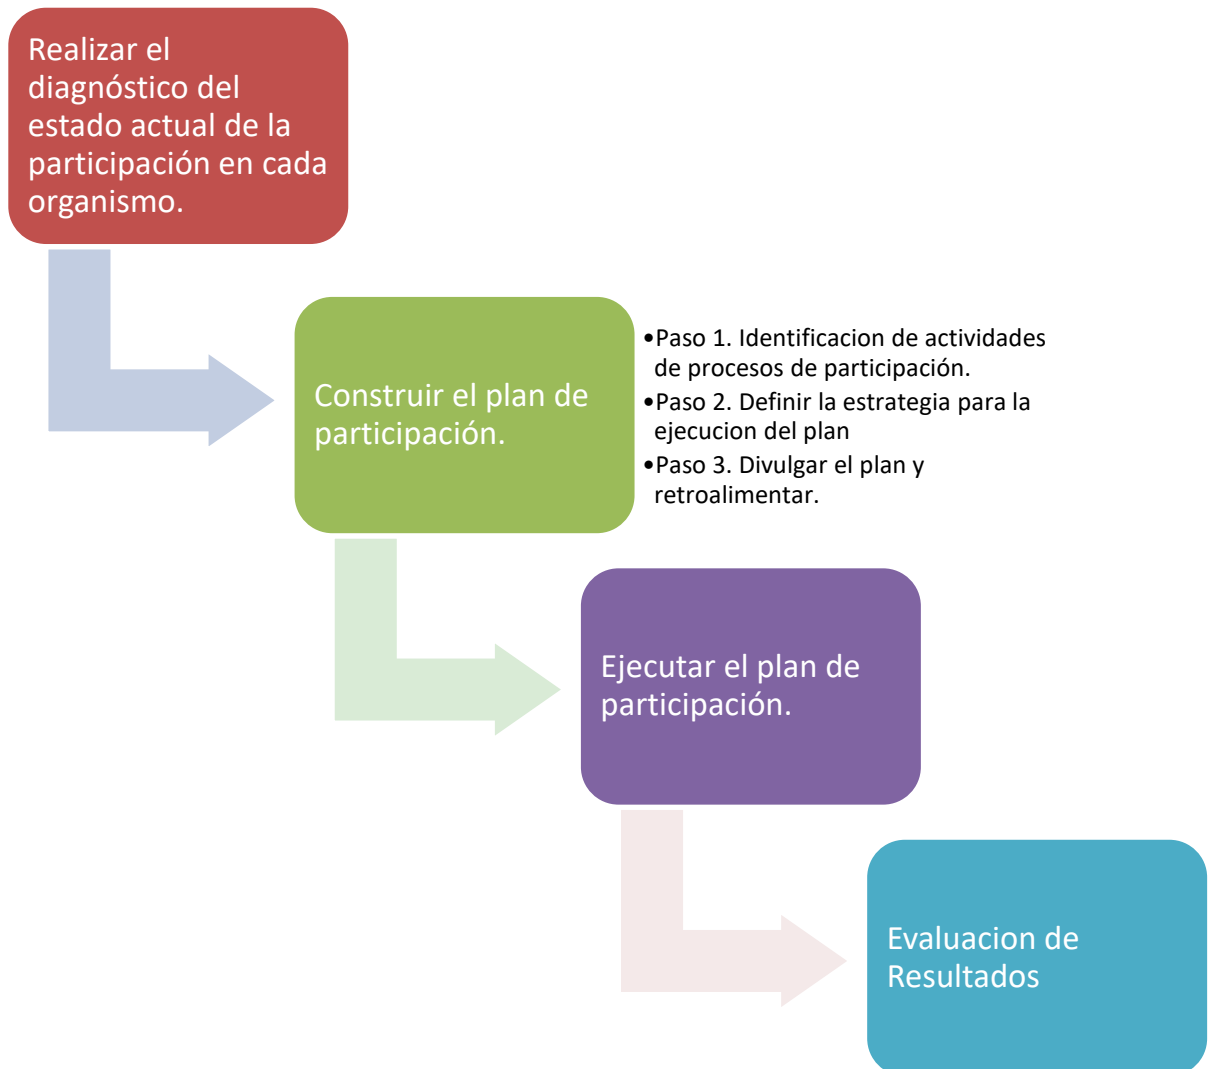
Realizar el diagnóstico del estado actual de la participación en cada organismo.

Construir el plan de participación.

- Paso 1. Identificacion de actividades de procesos de participación.
- Paso 2. Definir la estrategia para la ejecucion del plan
- Paso 3. Divulgar el plan y retroalimentar.

Ejecutar el plan de participación.

Evaluacion de Resultados